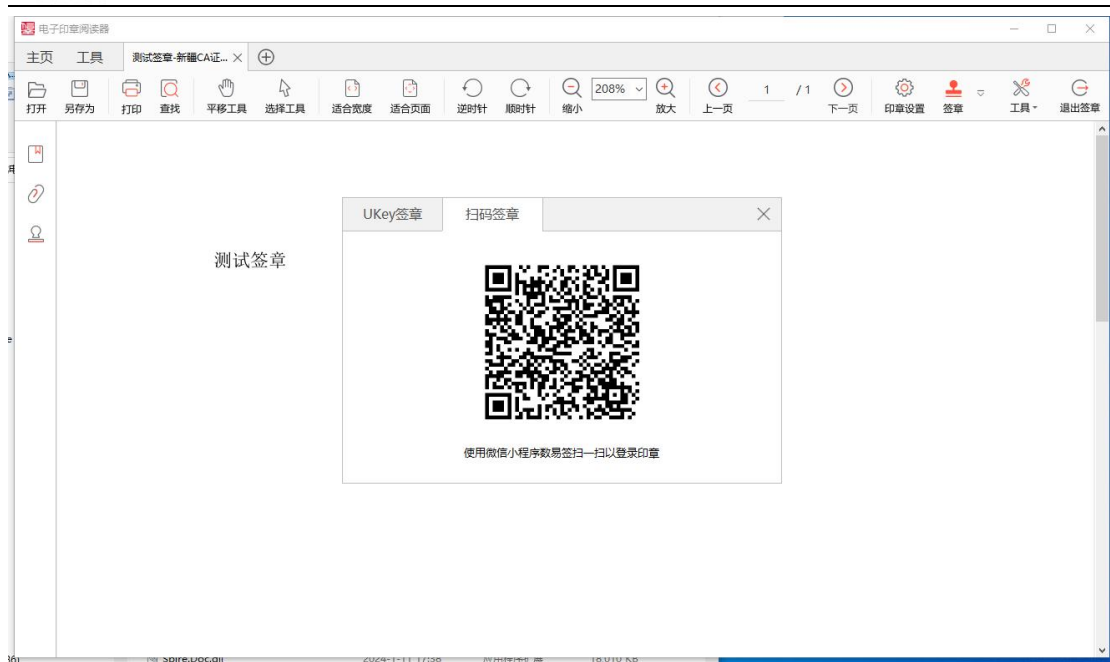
电子印章阅读器

主页 工具 测试签章-新疆CA证... ×

打开 另存为 打印 查找 平移工具 选择工具 适合宽度 适合页面 逆时针 顺时针 缩小 208% 放大 上一页 1 /1 下一页 印章设置 签章 工具 退出签章

测试签章

UKey签章 扫码签章

使用微信小程序数易签扫一扫以登录印章

Spire.Doc.dll 2024-1-11 17:38 应用程序扩展 18,010 KB